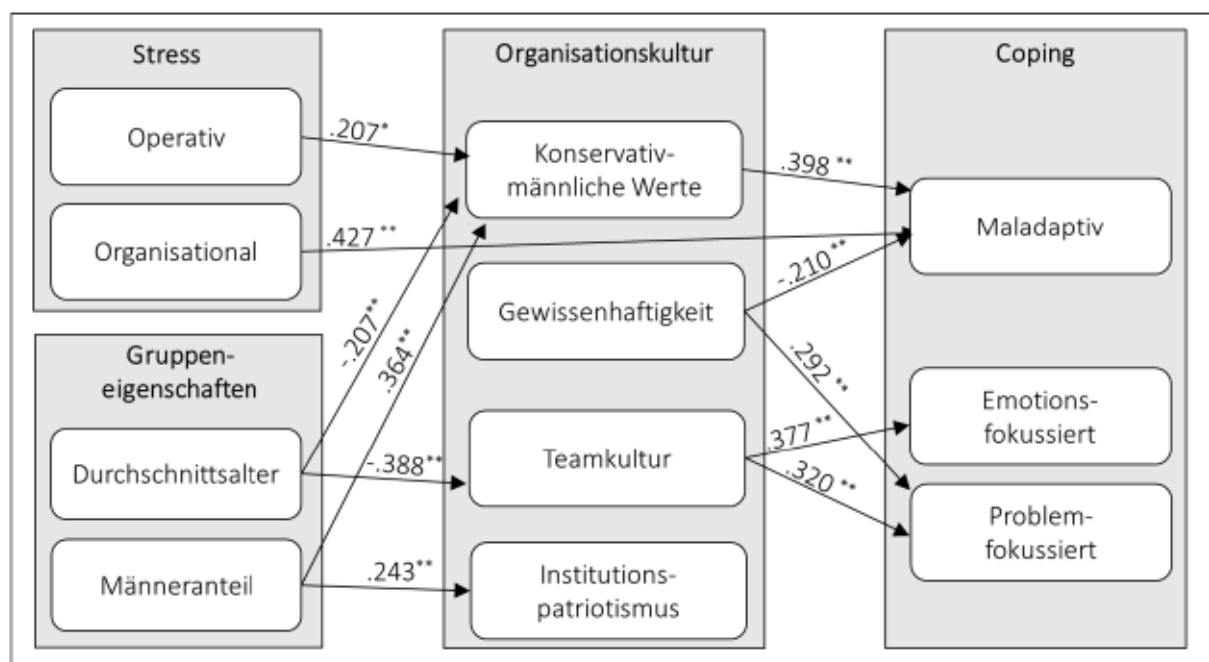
Stress

Operativ

Organisational

Gruppeneigenschaften

Durchschnittsalter

Männeranteil

Organisationskultur

Konservativ-männliche Werte

Gewissenhaftigkeit

Teamkultur

Institutionspatriotismus

Coping

Maladaptiv

Emotionsfokussiert

Problemfokussiert

.207*

.427**

-.207**

.364**

-.388**

.243**

.398**

-.210**

.292**

.377**

.320**